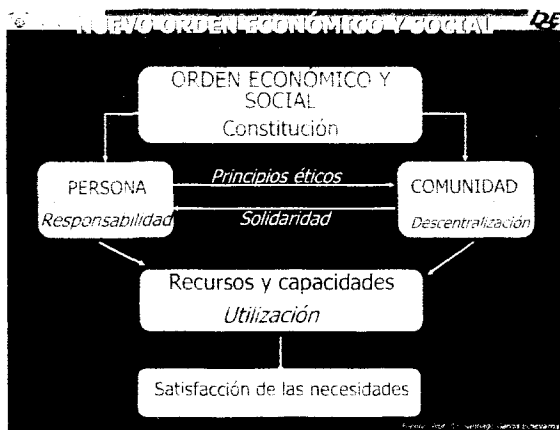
NUEVO ORDEN ECONÓMICO Y SOCIAL

DE

ORDEN ECONÓMICO Y SOCIAL
Constitución

PERSONA
Responsabilidad

Principios éticos

Solidaridad

COMUNIDAD
Descentralización

Recursos y capacidades
Utilización

Satisfacción de las necesidades

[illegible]